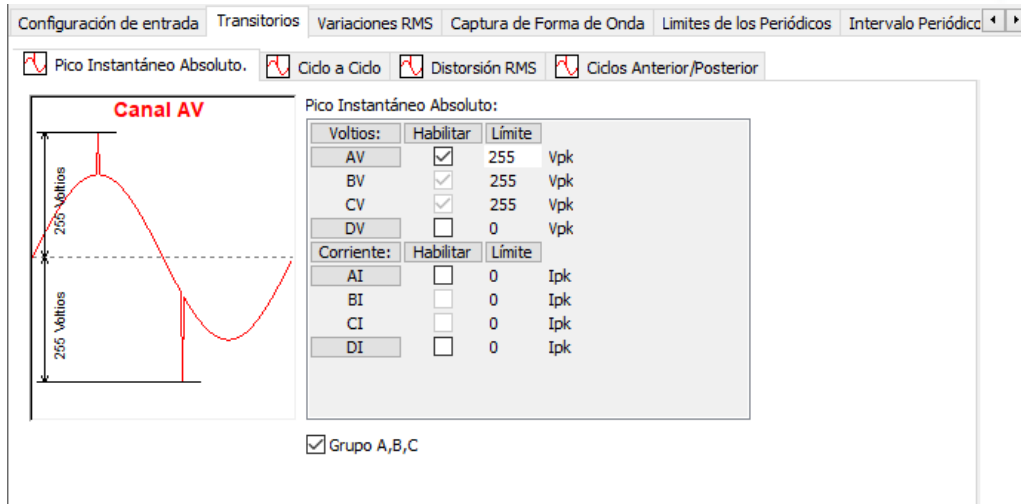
Configuración de entrada | Transitorios | Variaciones RMS | Captura de Forma de Onda | Limites de los Periódicos | Intervalo Periódico

Pico Instantáneo Absoluto. | Ciclo a Ciclo | Distorsión RMS | Ciclos Anterior/Posterior

Canal AV

255 Voltios

255 Voltios

Pico Instantáneo Absoluto:

| Voltios: | Habilitar | Límite | |
|---|---|---|---|
| AV | ☑ | 255 | Vpk |
| BV | ☑ | 255 | Vpk |
| CV | ☑ | 255 | Vpk |
| DV | ☐ | 0 | Vpk |
| Corriente: | Habilitar | Límite | |
| AI | ☐ | 0 | Ipk |
| BI | ☐ | 0 | Ipk |
| CI | ☐ | 0 | Ipk |
| DI | ☐ | 0 | Ipk |

☑ Grupo A,B,C